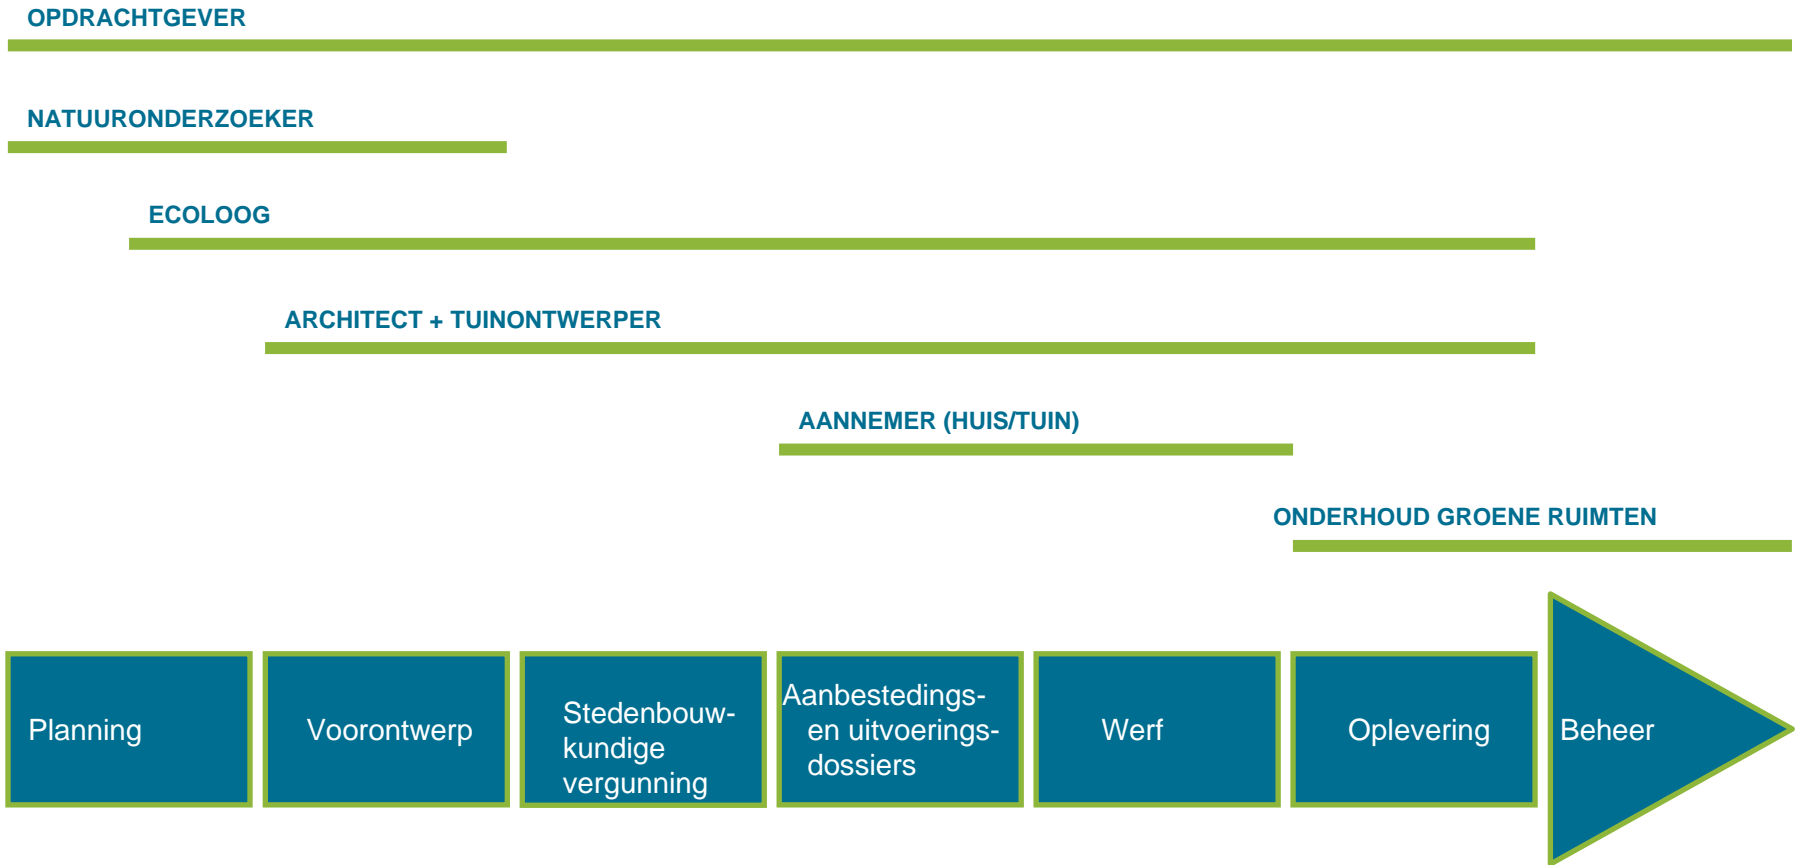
OPDRACHTGEVER

NATUURONDERZOEKER

ECOLOOG

ARCHITECT + TUINONTWERPER

AANNEMER (HUIS/TUIN)

ONDERHOUD GROENE RUIMTEN

Planning

Voorontwerp

Stedenbouwkundige vergunning

Aanbestedings- en uitvoeringsdossiers

Werf

Oplevering

Beheer